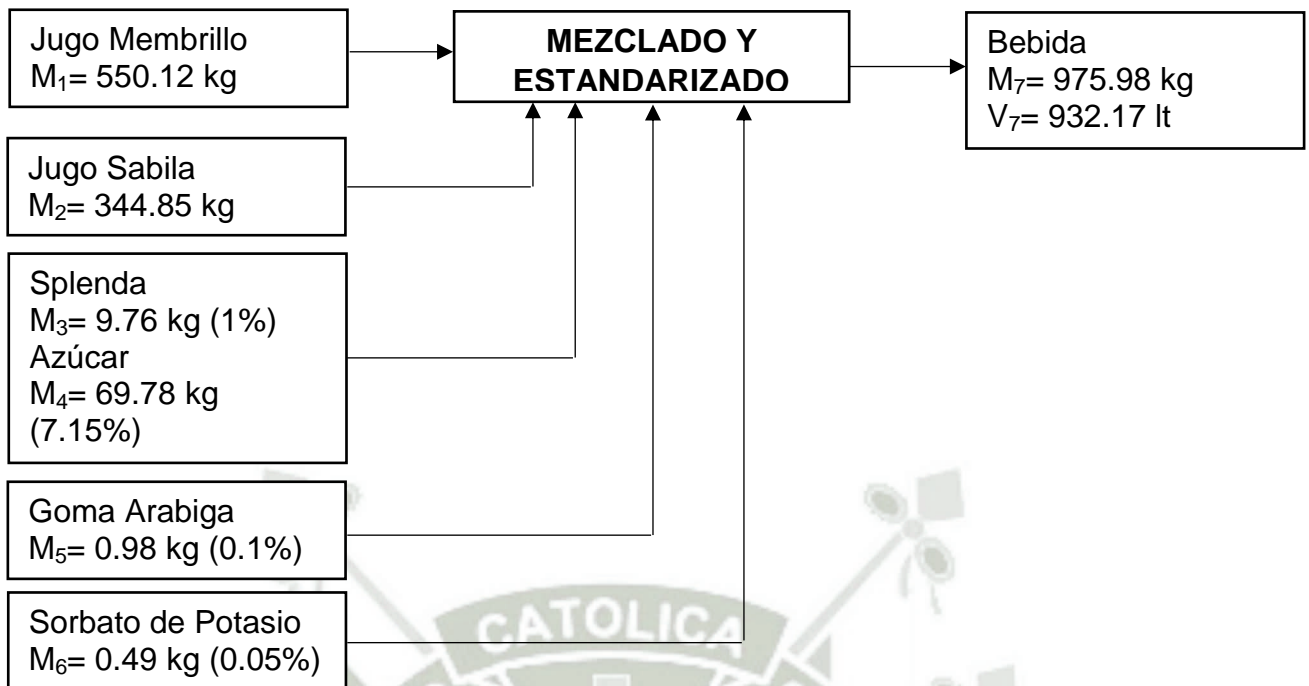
Jugo Membrillo
$M_1$= 550.12 kg

MEZCLADO Y ESTANDARIZADO

Bebida
$M_7$= 975.98 kg
$V_7$= 932.17 lt

Jugo Sabila
$M_2$= 344.85 kg

Splenda
$M_3$= 9.76 kg (1%)
Azúcar
$M_4$= 69.78 kg (7.15%)

Goma Arabiga
$M_5$= 0.98 kg (0.1%)

Sorbato de Potasio
$M_6$= 0.49 kg (0.05%)

CATOLICA